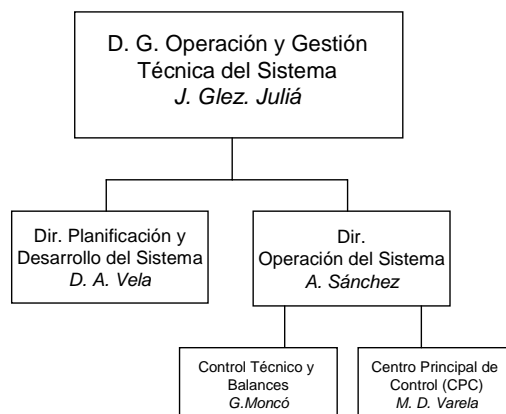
D. G. Operación y Gestión Técnica del Sistema
J. Glez. Juliá

Dir. Planificación y Desarrollo del Sistema
D. A. Vela

Dir. Operación del Sistema
A. Sánchez

Control Técnico y Balances
G.Moncó

Centro Principal de Control (CPC)
M. D. Varela